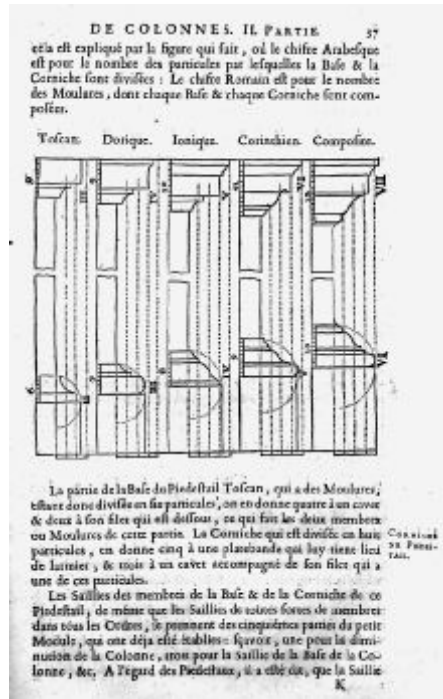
DE COLONNES. II. PARTIE. 37

cela est expliqué par la figure qui suit, où le chiffre Arabesque est pour le nombre des particules par lesquelles la Base & la Corniche sont divisées : Le chiffre Romain est pour le nombre des Moulures, dont chaque Base & chaque Corniche sont composées.

Toscan. Dorique. Ionique. Corinthien. Composite.

VII

VI

La partie de la Base du Piedestail Toscan, qui a des Moulures, estant donc divisée en six particules, on en donne quatre à un cavet & deux à son filet qui est dessous, ce qui fait les deux membres ou Moulures de cette partie. La Corniche qui est divisée en huit particules, en donne cinq à une platebande qui luy tient lieu de larmier, & trois à un cavet accompagné de son filet qui a une de ces particules.

Corniche du Piedestail.

Les Saillies des membres de la Base & de la Corniche de ce Piedestail, de mesme que les Saillies de toutes sortes de membres dans tous les Ordres, se prennent des cinquantes parties du petit Module, qui ont déja esté établies : sçavoir, une pour la diminution de la Colonne, trois pour la Saillie de la Base de la Colonne, &c. A l'égard des Piedestaux, il a esté dit, que la Saillie

K